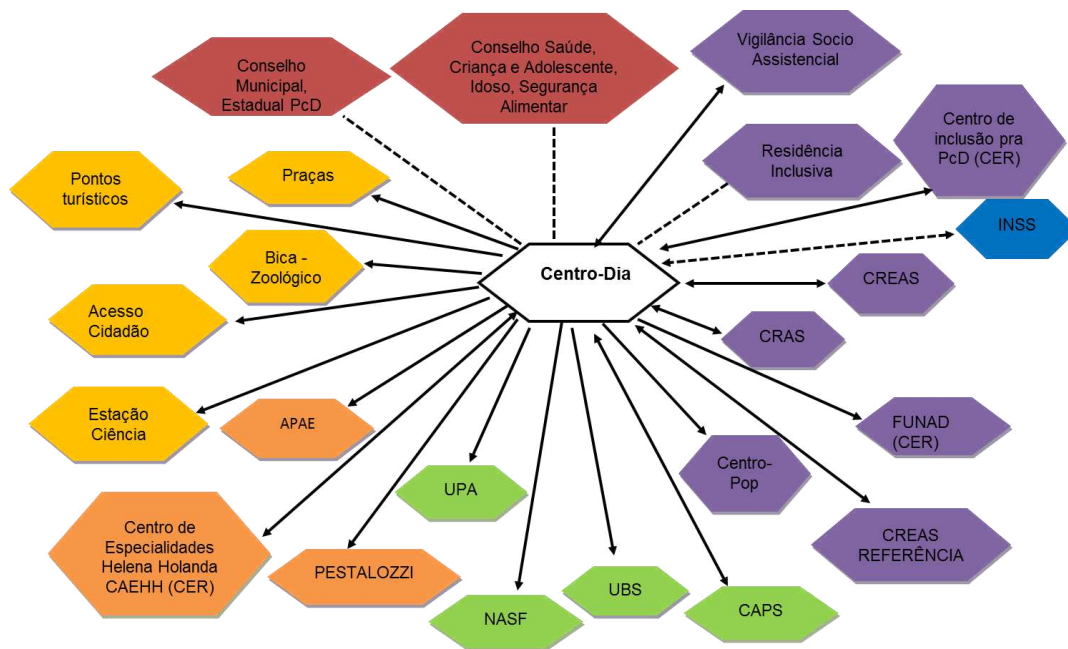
Conselho Municipal, Estadual PcD

Conselho Saúde, Criança e Adolescente, Idoso, Segurança Alimentar

Vigilância Socio Assistencial

Centro de inclusão pra PcD (CER)

Residência Inclusiva

Pontos turísticos

Praças

INSS

Bica - Zoológico

Centro-Dia

CREAS

Acesso Cidadão

CRAS

Estação Ciência

APAE

FUNAD (CER)

Centro-Pop

UPA

Centro de Especialidades Helena Holanda CAEHH (CER)

CREAS REFERÊNCIA

PESTALOZZI

UBS

NASF

CAPS